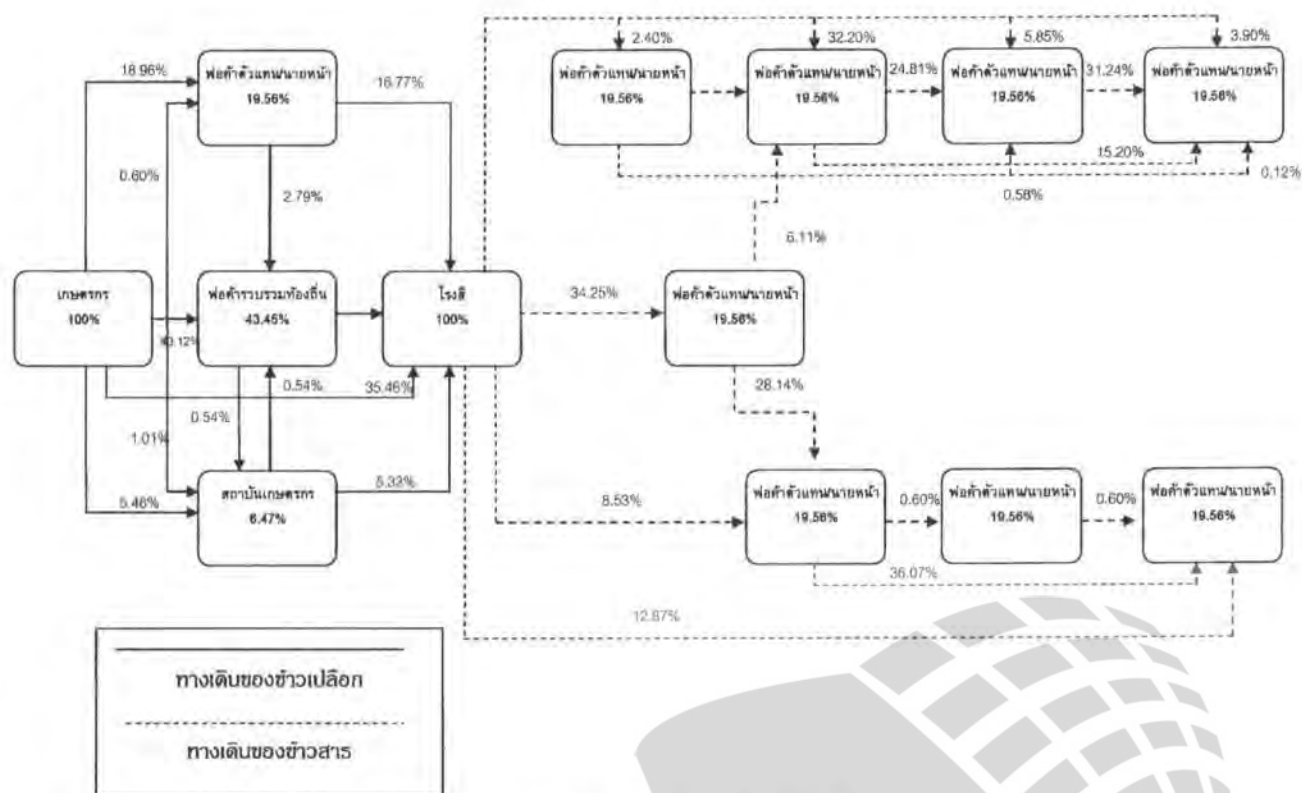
18.96%

พ่อค้าตัวแทน/นายหน้า
19.56%

16.77%

0.60%

2.79%

เกษตรกร
100%

พ่อค้ารวบรวมท้องถิ่น
43.45%

โรงสี
100%

40.12%

0.54%

35.46%

0.54%

1.01%

5.46%

สถาบันเกษตรกร
6.47%

5.33%

2.40%

32.20%

5.85%

3.90%

พ่อค้าตัวแทน/นายหน้า
19.56%

พ่อค้าตัวแทน/นายหน้า
19.56%

24.81%

พ่อค้าตัวแทน/นายหน้า
19.56%

31.24%

พ่อค้าตัวแทน/นายหน้า
19.56%

15.20%

0.12%

0.58%

6.11%

34.25%

พ่อค้าตัวแทน/นายหน้า
19.56%

28.14%

8.53%

พ่อค้าตัวแทน/นายหน้า
19.56%

0.60%

พ่อค้าตัวแทน/นายหน้า
19.56%

0.60%

พ่อค้าตัวแทน/นายหน้า
19.56%

36.07%

12.87%

ทางเดินของข้าวเปลือก

ทางเดินของข้าวสาร